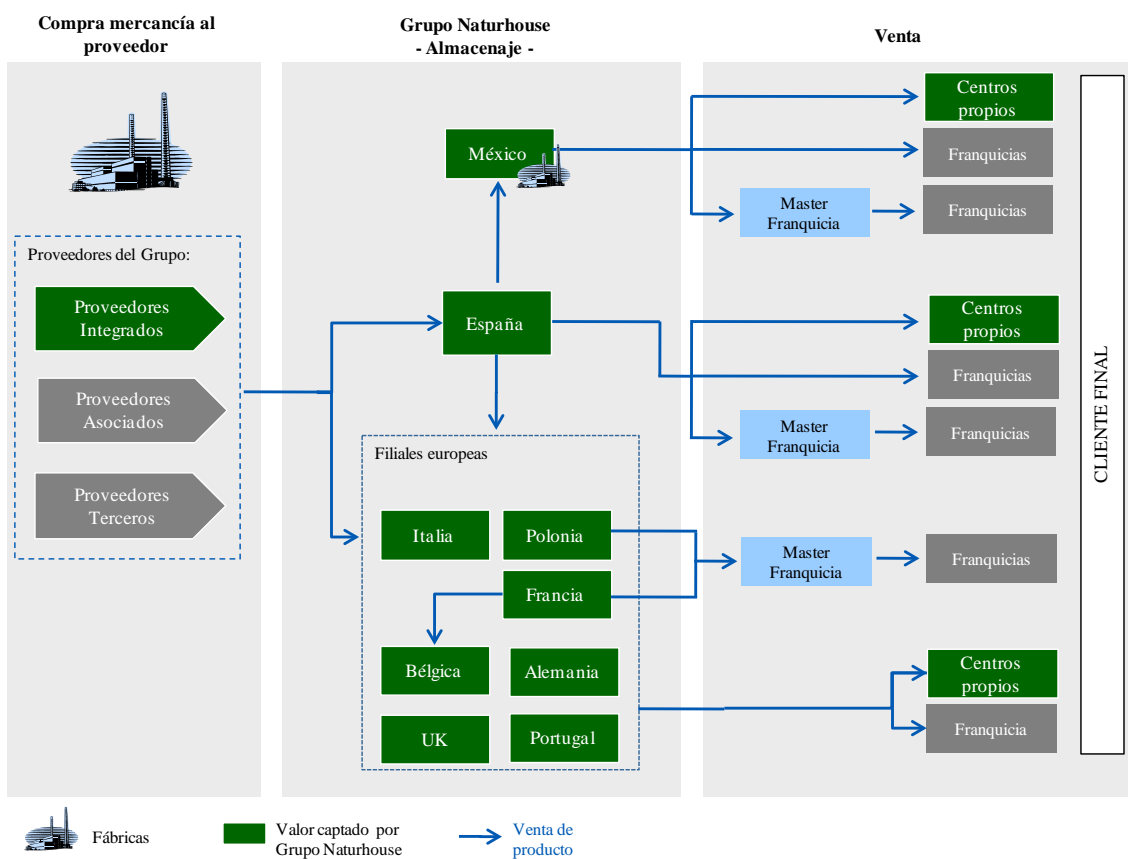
Compra mercancía al proveedor

Grupo Naturhouse
- Almacenaje -

Venta

Proveedores del Grupo:

Proveedores Integrados

Proveedores Asociados

Proveedores Terceros

México

España

Filiales europeas

Italia

Polonia

Francia

Bélgica

Alemania

UK

Portugal

Centros propios

Franquicias

Master Franquicia

Franquicias

Centros propios

Franquicias

Master Franquicia

Franquicias

Master Franquicia

Franquicias

Centros propios

Franquicia

CLIENTE FINAL

Fábricas

Valor captado por Grupo Naturhouse

Venta de producto